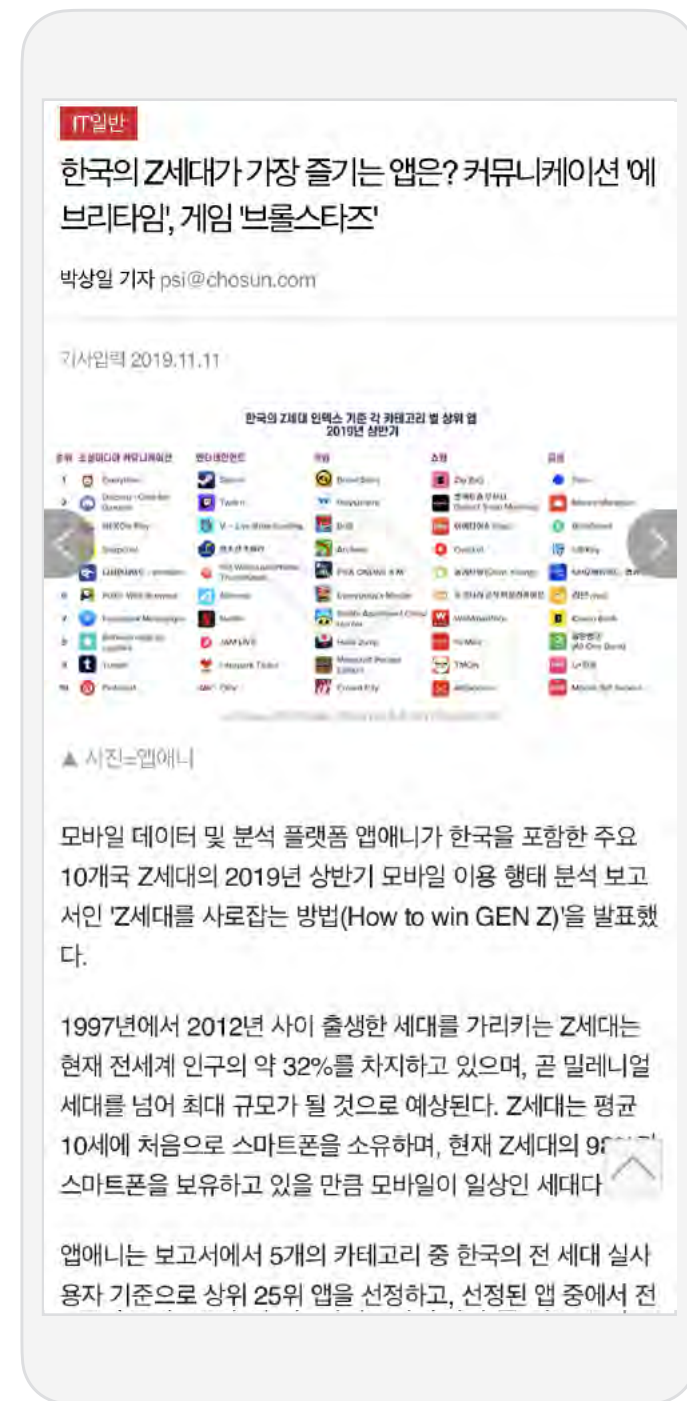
IT일반

한국의 Z세대가 가장 즐기는 앱은? 커뮤니케이션 '에브리타임', 게임 '브롤스타즈'

박상일 기자 psi@chosun.com

기사입력 2019.11.11

한국의 Z세대 인덱스 기준 각 카테고리 별 상위 앱
2019년 상반기

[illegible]

▲ 사진=앱애니

모바일 데이터 및 분석 플랫폼 앱애니가 한국을 포함한 주요 10개국 Z세대의 2019년 상반기 모바일 이용 행태 분석 보고서인 'Z세대를 사로잡는 방법(How to win GEN Z)'을 발표했다.

1997년에서 2012년 사이 출생한 세대를 가리키는 Z세대는 현재 전세계 인구의 약 32%를 차지하고 있으며, 곧 밀레니얼 세대를 넘어 최대 규모가 될 것으로 예상된다. Z세대는 평균 10세에 처음으로 스마트폰을 소유하며, 현재 Z세대의 98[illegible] 스마트폰을 보유하고 있을 만큼 모바일이 일상인 세대다

앱애니는 보고서에서 5개의 카테고리 중 한국의 전 세대 실사용자 기준으로 상위 25위 앱을 선정하고, 선정된 앱 중에서 전